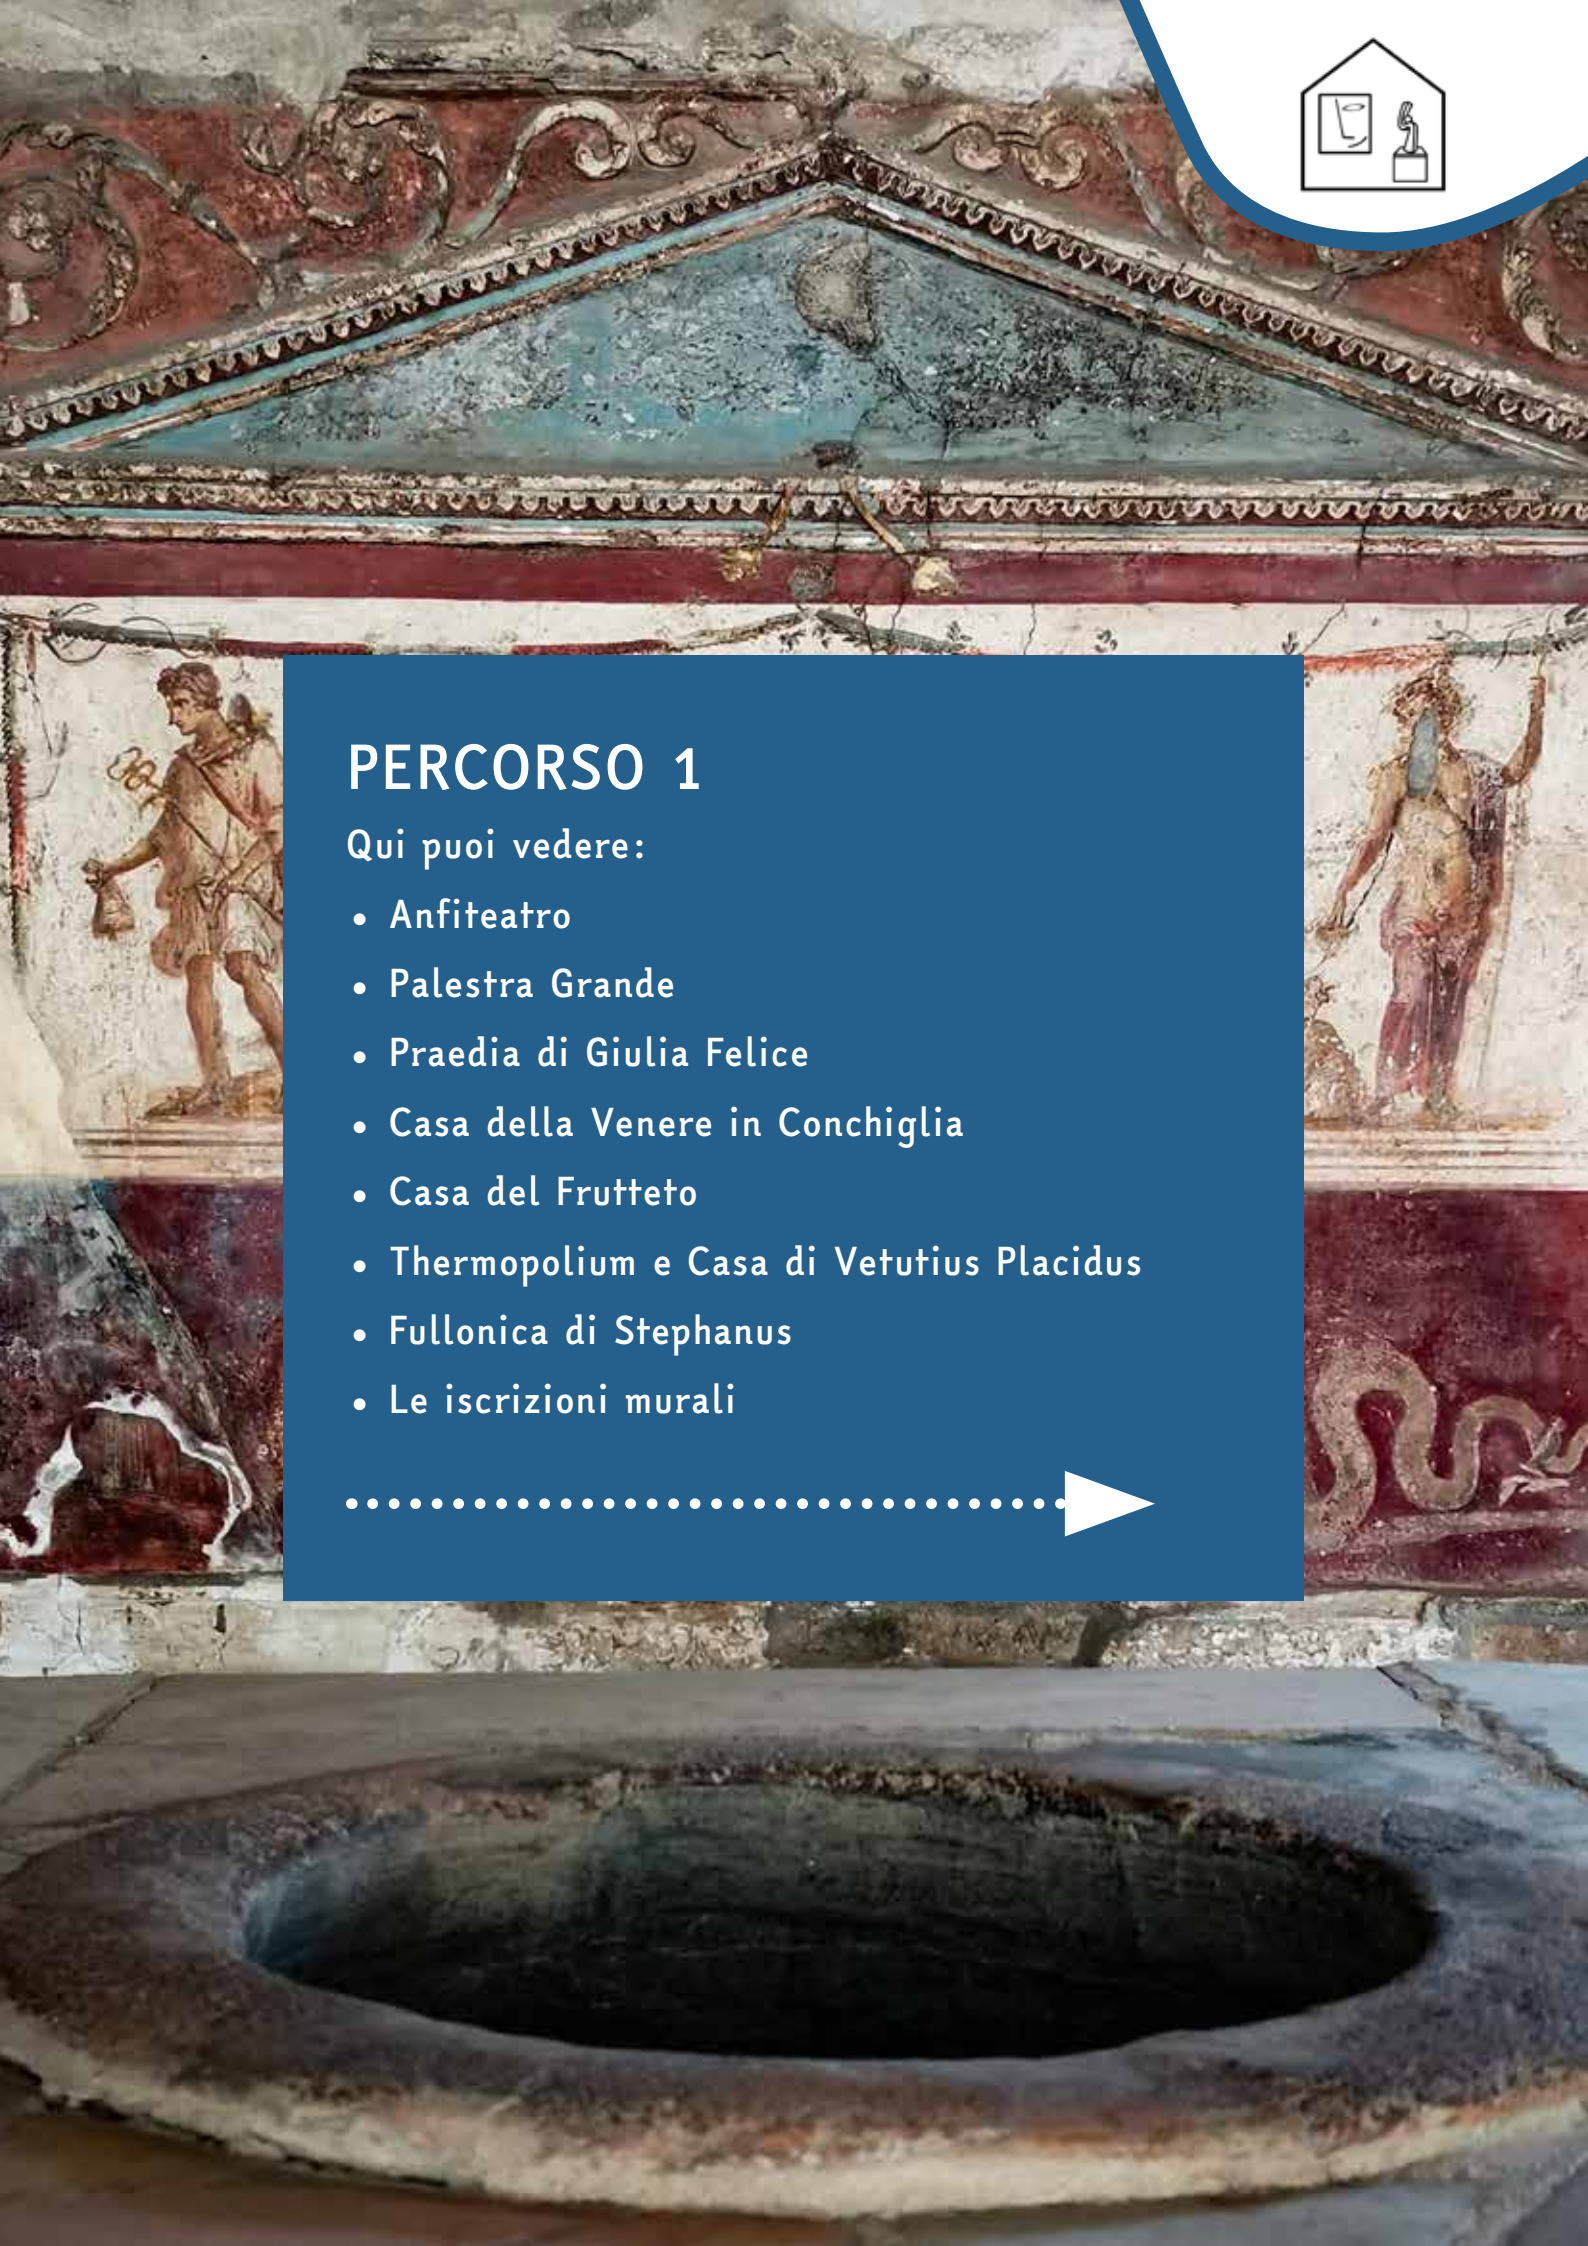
PERCORSO 1

Qui puoi vedere:

- Anfiteatro
- Palestra Grande
- Praedia di Giulia Felice
- Casa della Venere in Conchiglia
- Casa del Frutteto
- Thermopolium e Casa di Vetutius Placidus
- Fullonica di Stephanus
- Le iscrizioni murali